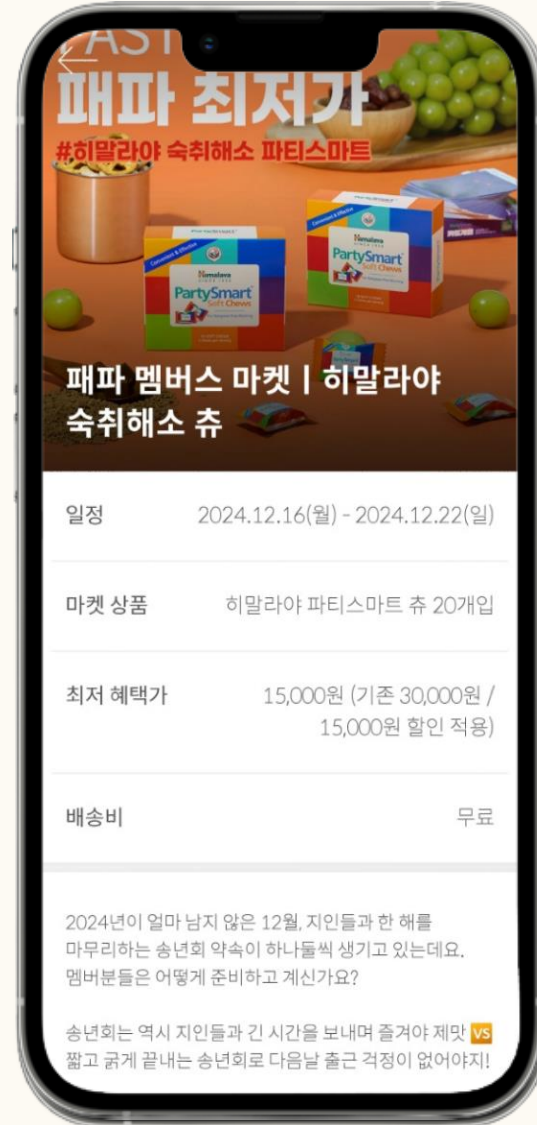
FAST
패파 최저가
#히말라야 숙취해소 파티스마트

Himalaya
PartySmart
Soft Chews

패파 멤버스 마켓 | 히말라야 숙취해소 츄

| 일정 | 2024.12.16(월) - 2024.12.22(일) |
|---|---|
| 마켓 상품 | 히말라야 파티스마트 츄 20개입 |
| 최저 혜택가 | 15,000원 (기존 30,000원 / 15,000원 할인 적용) |
| 배송비 | 무료 |

2024년이 얼마 남지 않은 12월, 지인들과 한 해를 마무리하는 송년회 약속이 하나둘씩 생기고 있는데요. 멤버분들은 어떻게 준비하고 계신가요?

송년회는 역시 지인들과 긴 시간을 보내며 즐겨야 제맛 VS 짧고 굵게 끝내는 송년회로 다음날 출근 걱정이 없어야지!